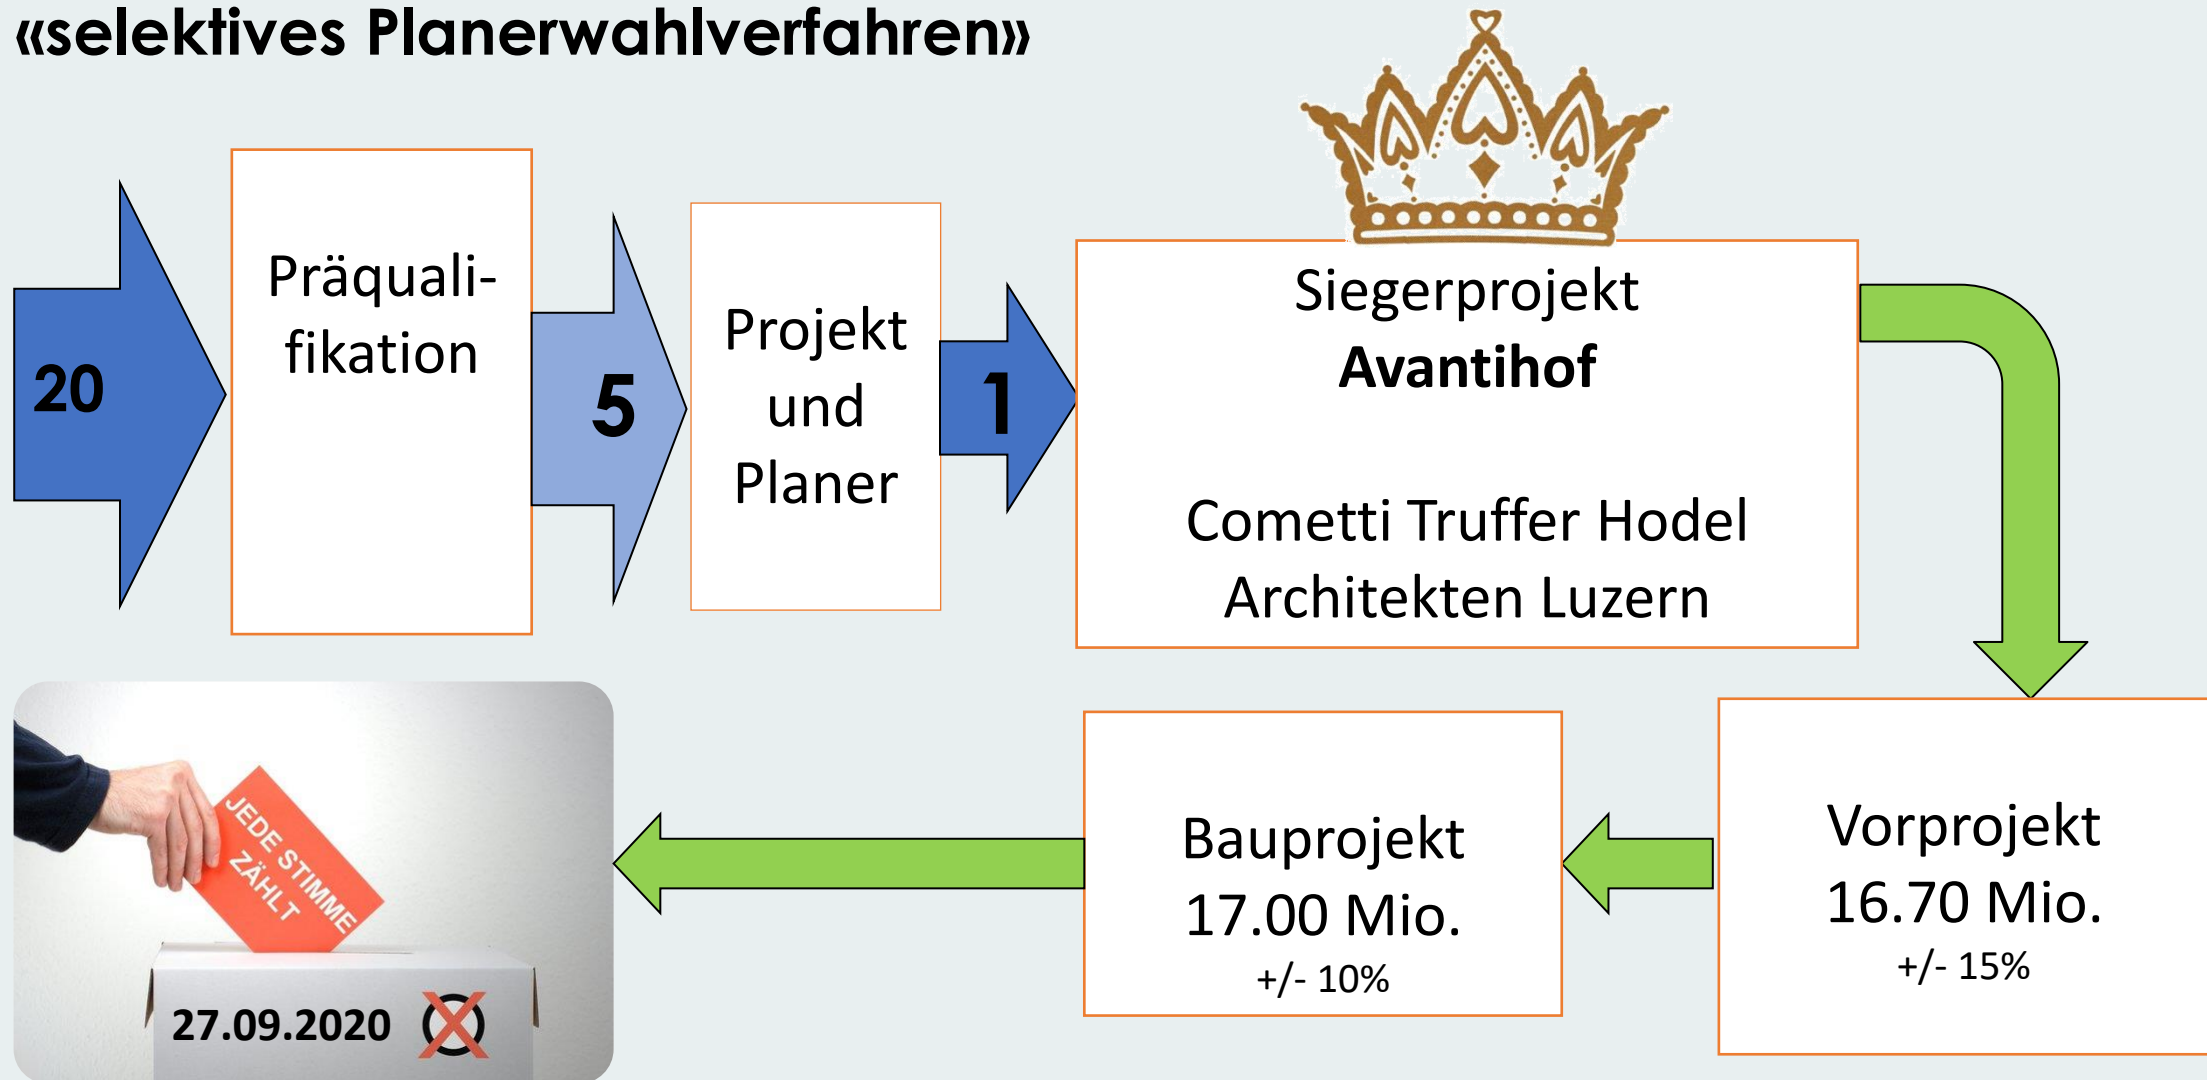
«selektives Planerwahlverfahren»

20

Präqualifikation

5

Projekt und Planer

1

Siegerprojekt
**Avantihof**

Cometti Truffer Hodel Architekten Luzern

Vorprojekt
16.70 Mio.
+/- 15%

Bauprojekt
17.00 Mio.
+/- 10%

JEDE STIMME ZÄHLT

27.09.2020